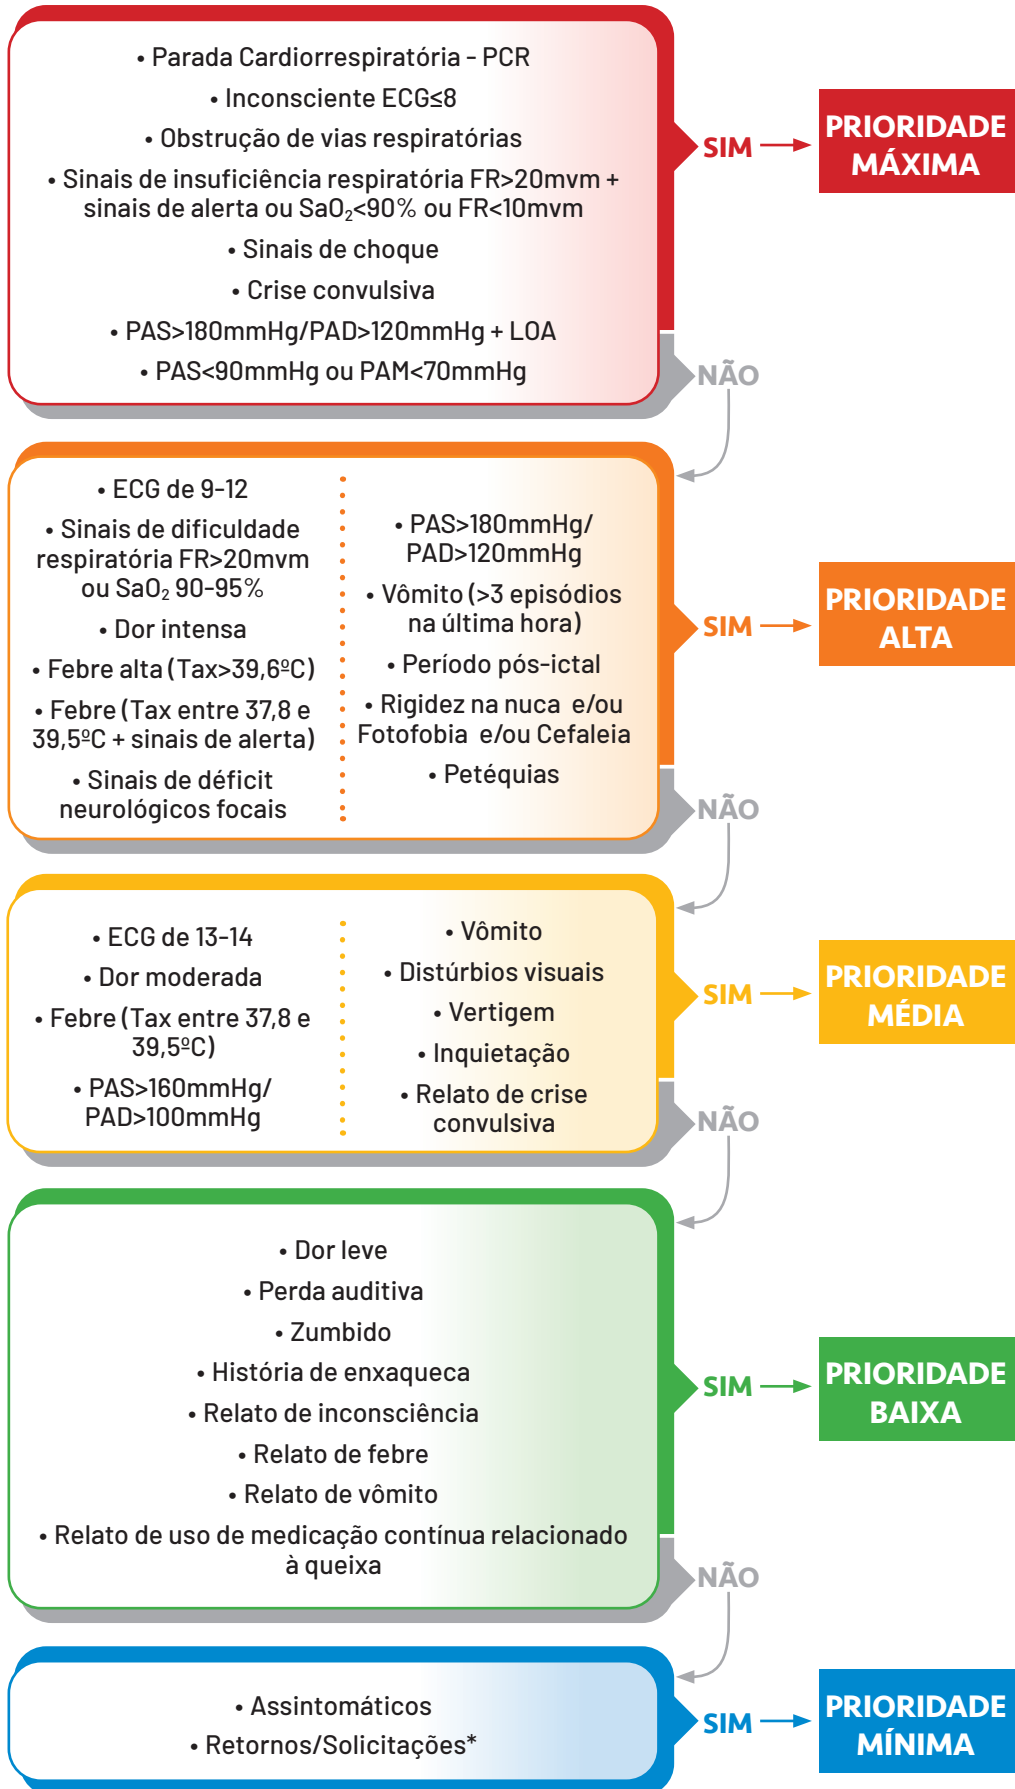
• Parada Cardiorrespiratória - PCR
• Inconsciente ECG≤8
• Obstrução de vias respiratórias
• Sinais de insuficiência respiratória FR>20mvm + sinais de alerta ou $SaO_2$<90% ou FR<10mvm
• Sinais de choque
• Crise convulsiva
• PAS>180mmHg/PAD>120mmHg + LOA
• PAS<90mmHg ou PAM<70mmHg

SIM → PRIORIDADE MÁXIMA

NÃO

• ECG de 9-12
• Sinais de dificuldade respiratória FR>20mvm ou $SaO_2$ 90-95%
• Dor intensa
• Febre alta (Tax>39,6ºC)
• Febre (Tax entre 37,8 e 39,5ºC + sinais de alerta)
• Sinais de déficit neurológicos focais

• PAS>180mmHg/ PAD>120mmHg
• Vômito (>3 episódios na última hora)
• Período pós-ictal
• Rigidez na nuca e/ou Fotofobia e/ou Cefaleia
• Petéquias

SIM → PRIORIDADE ALTA

NÃO

• ECG de 13-14
• Dor moderada
• Febre (Tax entre 37,8 e 39,5ºC)
• PAS>160mmHg/ PAD>100mmHg

• Vômito
• Distúrbios visuais
• Vertigem
• Inquietação
• Relato de crise convulsiva

SIM → PRIORIDADE MÉDIA

NÃO

• Dor leve
• Perda auditiva
• Zumbido
• História de enxaqueca
• Relato de inconsciência
• Relato de febre
• Relato de vômito
• Relato de uso de medicação contínua relacionado à queixa

SIM → PRIORIDADE BAIXA

NÃO

• Assintomáticos
• Retornos/Solicitações*

SIM → PRIORIDADE MÍNIMA